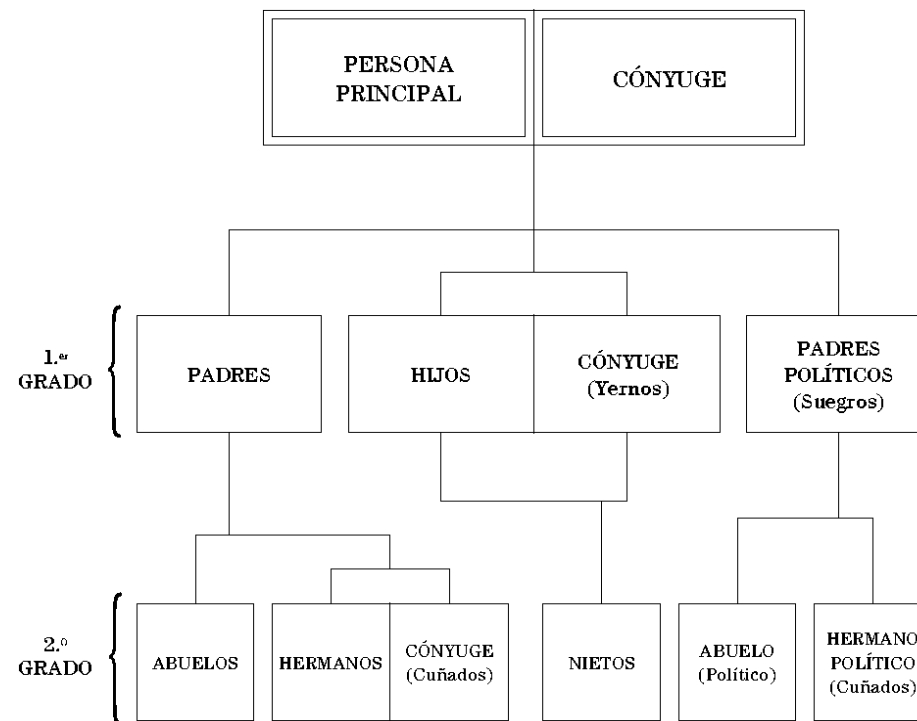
PERSONA PRINCIPAL

CÓNYUGE

1.er GRADO

PADRES

HIJOS

CÓNYUGE (Yernos)

PADRES POLÍTICOS (Suegros)

2.º GRADO

ABUELOS

HERMANOS

CÓNYUGE (Cuñados)

NIETOS

ABUELO (Político)

HERMANO POLÍTICO (Cuñados)